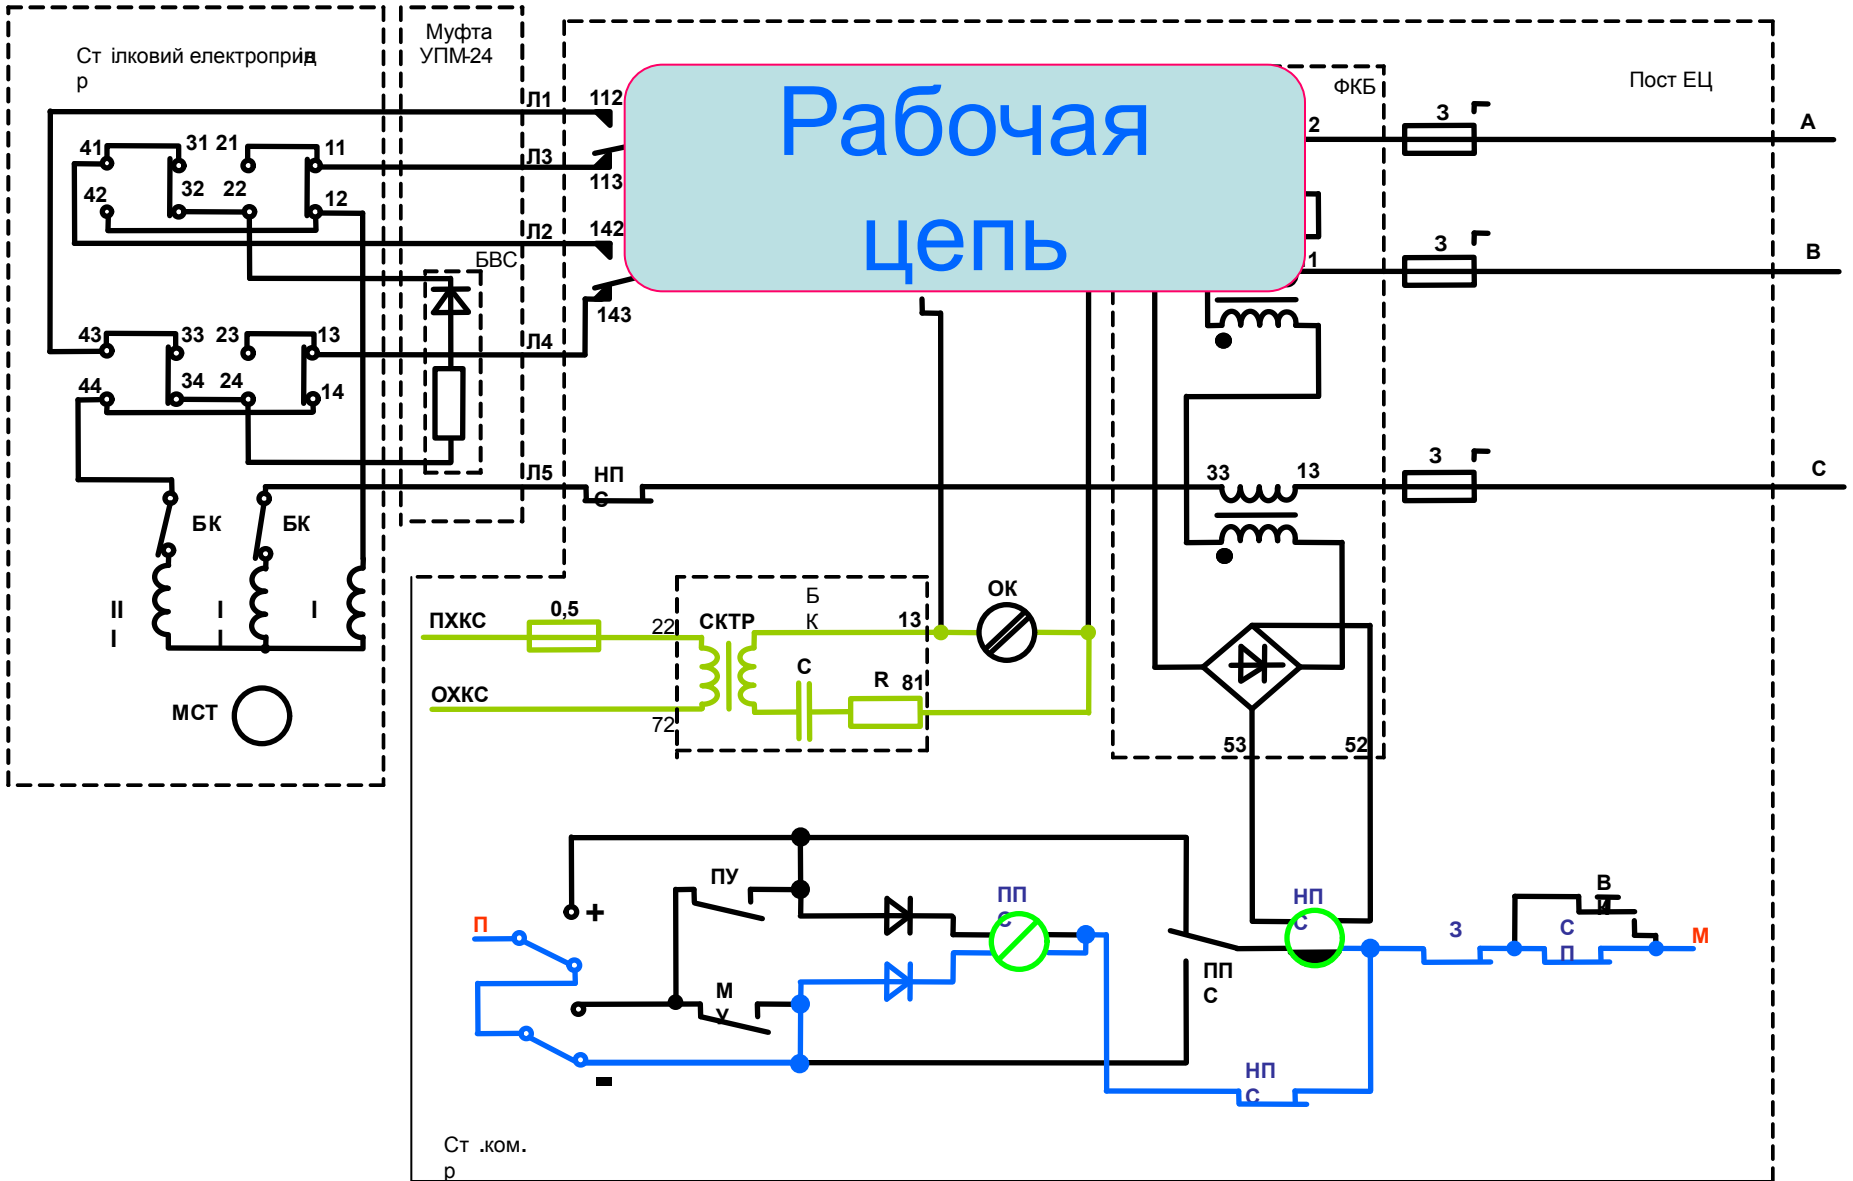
Ст р ілковий електропривід

Муфта УПМ-24

Рабочая цепь

ФКБ

Пост ЕЦ

41 31 21 11
42 32 22 12
Л1 112
Л3 113
Л2 142
БВС
143
Л4
43 33 23 13
44 34 24 14
Л5 НП С
БК БК
II I I I
МСТ

2 3 А
1 3 В
33 13 3 С

ПХКС 0,5 22 СКТР Б К 13 ОК
С
R 81
ОХКС 72
53 52

ПУ
П +
ПП С
НП С
З
С П
В И
М
М У
ПП С
НП С

Ст р .ком.